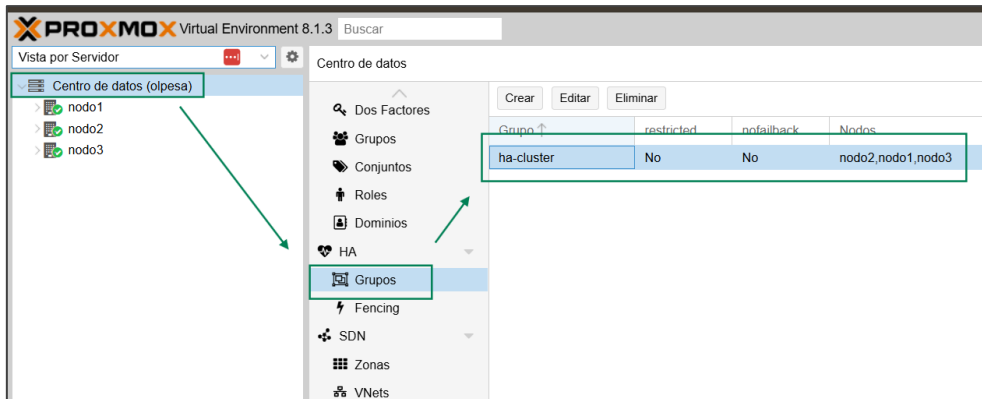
PROXMOX Virtual Environment 8.1.3 Buscar

Vista por Servidor

Centro de datos (olpesa)
nodo1
nodo2
nodo3

Centro de datos

Dos Factores
Grupos
Conjuntos
Roles
Dominios
HA
Grupos
Fencing
SDN
Zonas
VNets

Crear Editar Eliminar

| Grupo ↑ | restricted | nofailback | Nodos |
|---|---|---|---|
| ha-cluster | No | No | nodo2,nodo1,nodo3 |